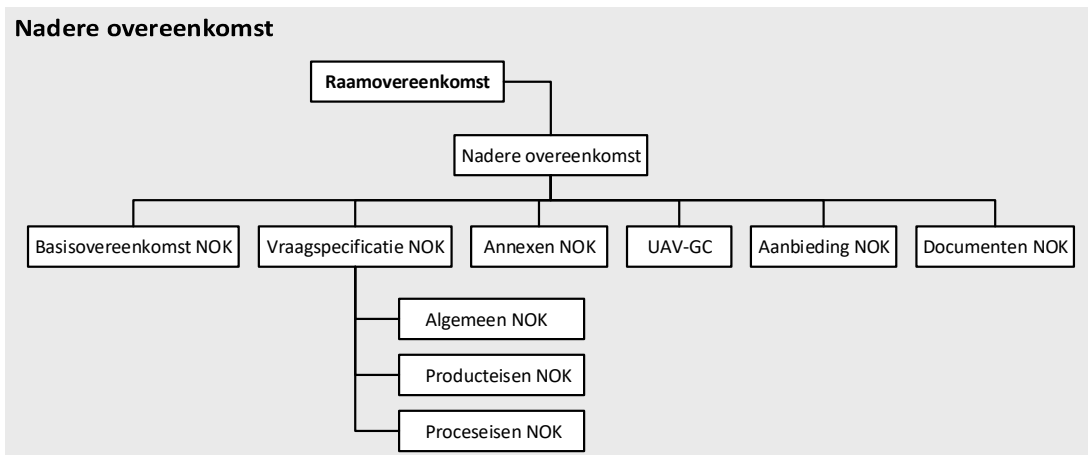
Nadere overeenkomst

Raamovereenkomst

Nadere overeenkomst

Basisovereenkomst NOK

Vraagspecificatie NOK

Annexen NOK

UAV-GC

Aanbieding NOK

Documenten NOK

Algemeen NOK

Producteisen NOK

Proceseisen NOK